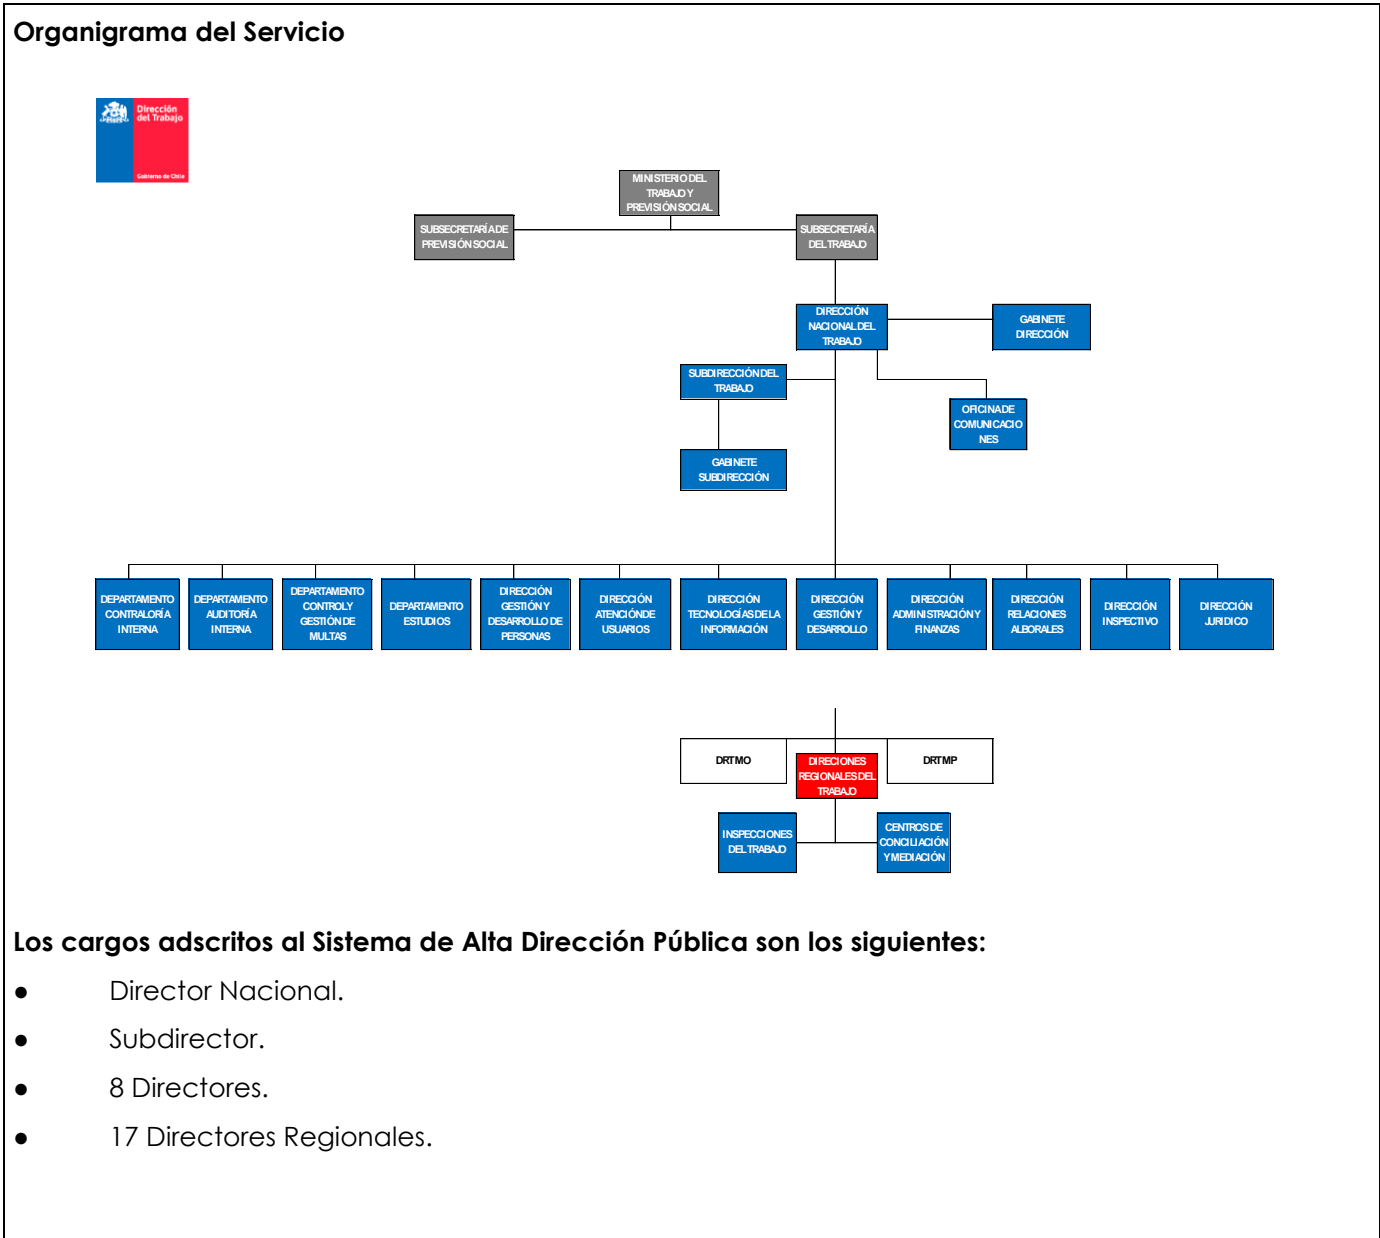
Organigrama del Servicio

Dirección del Trabajo

Gobierno de Chile

MINISTERIO DEL TRABAJO Y PREVISIÓN SOCIAL

SUBSECRETARÍA DE PREVISIÓN SOCIAL

SUBSECRETARÍA DEL TRABAJO

DIRECCIÓN NACIONAL DEL TRABAJO

GABINETE DIRECCIÓN

SUBDIRECCIÓN DEL TRABAJO

OFICINA DE COMUNICACIONES

GABINETE SUBDIRECCIÓN

DEPARTAMENTO CONTRALORÍA INTERNA

DEPARTAMENTO AUDITORÍA INTERNA

DEPARTAMENTO CONTROL Y GESTIÓN DE MULTAS

DEPARTAMENTO ESTUDIOS

DIRECCIÓN GESTIÓN Y DESARROLLO DE PERSONAS

DIRECCIÓN ATENCIÓN DE USUARIOS

DIRECCIÓN TECNOLOGÍAS DE LA INFORMACIÓN

DIRECCIÓN GESTIÓN Y DESARROLLO

DIRECCIÓN ADMINISTRACIÓN Y FINANZAS

DIRECCIÓN RELACIONES LABORALES

DIRECCIÓN INSPECTIVO

DIRECCIÓN JURIDICO

DRTMO

DIRECIONES REGIONALES DEL TRABAJO

DRTMP

INSPECCIONES DEL TRABAJO

CENTROS DE CONCILIACIÓN Y MEDIACIÓN

Los cargos adscritos al Sistema de Alta Dirección Pública son los siguientes:

● Director Nacional.

● Subdirector.

● 8 Directores.

● 17 Directores Regionales.